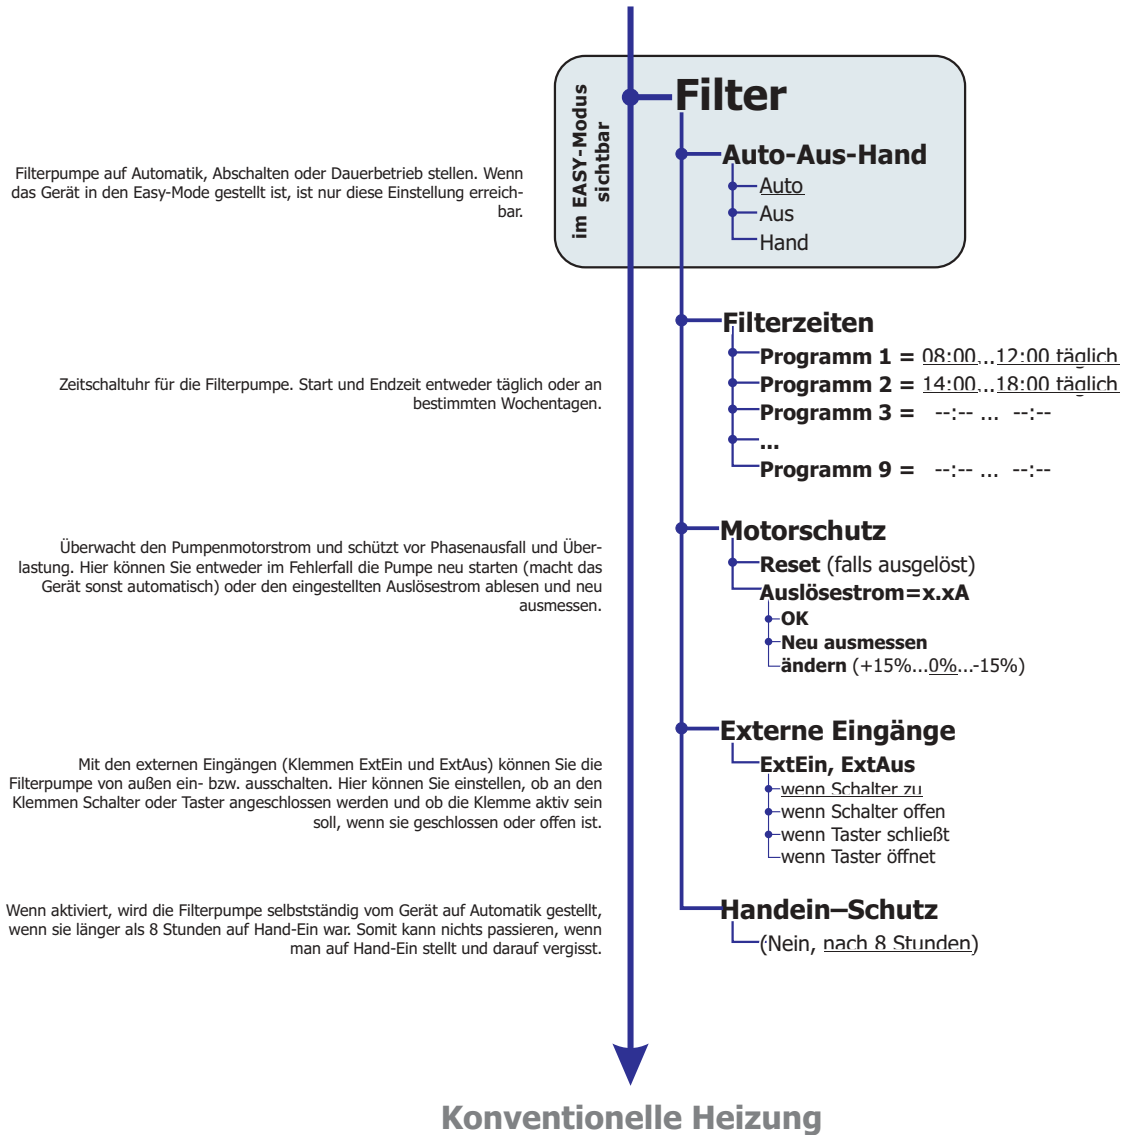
im EASY-Modus sichtbar

Filter

Filterpumpe auf Automatik, Abschalten oder Dauerbetrieb stellen. Wenn das Gerät in den Easy-Mode gestellt ist, ist nur diese Einstellung erreichbar.

Auto-Aus-Hand
Auto
Aus
Hand

Zeitschaltuhr für die Filterpumpe. Start und Endzeit entweder täglich oder an bestimmten Wochentagen.

Filterzeiten
Programm 1 = 08:00...12:00 täglich
Programm 2 = 14:00...18:00 täglich
Programm 3 = --:-- ... --:--
...
Programm 9 = --:-- ... --:--

Überwacht den Pumpenmotorstrom und schützt vor Phasenausfall und Überlastung. Hier können Sie entweder im Fehlerfall die Pumpe neu starten (macht das Gerät sonst automatisch) oder den eingestellten Auslösestrom ablesen und neu ausmessen.

Motorschutz
Reset (falls ausgelöst)
Auslösestrom=x.xA
OK
Neu ausmessen
ändern (+15%...0%...-15%)

Mit den externen Eingängen (Klemmen ExtEin und ExtAus) können Sie die Filterpumpe von außen ein- bzw. ausschalten. Hier können Sie einstellen, ob an den Klemmen Schalter oder Taster angeschlossen werden und ob die Klemme aktiv sein soll, wenn sie geschlossen oder offen ist.

Externe Eingänge
ExtEin, ExtAus
wenn Schalter zu
wenn Schalter offen
wenn Taster schließt
wenn Taster öffnet

Wenn aktiviert, wird die Filterpumpe selbstständig vom Gerät auf Automatik gestellt, wenn sie länger als 8 Stunden auf Hand-Ein war. Somit kann nichts passieren, wenn man auf Hand-Ein stellt und darauf vergisst.

Handein–Schutz
(Nein, nach 8 Stunden)

Konventionelle Heizung